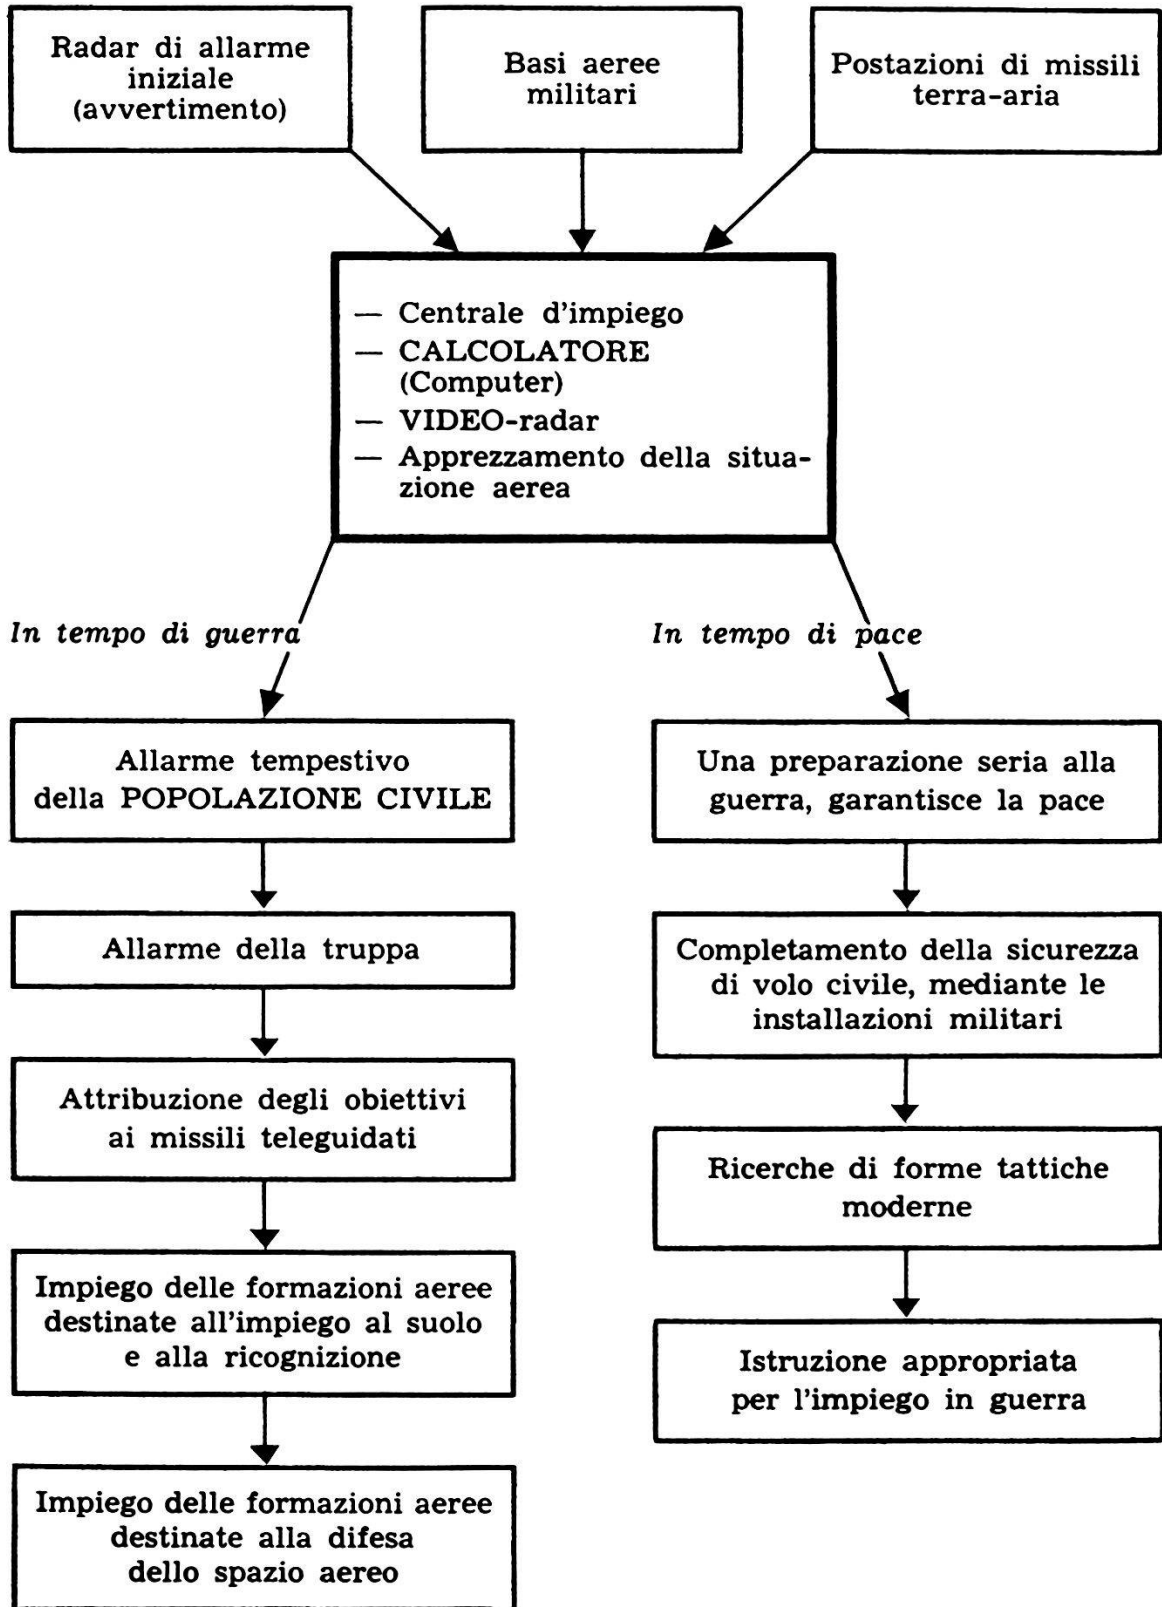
Radar di allarme iniziale (avvertimento)

Basi aeree militari

Postazioni di missili terra-aria

— Centrale d'impiego
— CALCOLATORE (Computer)
— VIDEO-radar
— Apprezzamento della situazione aerea

In tempo di guerra

In tempo di pace

Allarme tempestivo della POPOLAZIONE CIVILE

Allarme della truppa

Attribuzione degli obiettivi ai missili teleguidati

Impiego delle formazioni aeree destinate all'impiego al suolo e alla ricognizione

Impiego delle formazioni aeree destinate alla difesa dello spazio aereo

Una preparazione seria alla guerra, garantisce la pace

Completamento della sicurezza di volo civile, mediante le installazioni militari

Ricerche di forme tattiche moderne

Istruzione appropriata per l'impiego in guerra